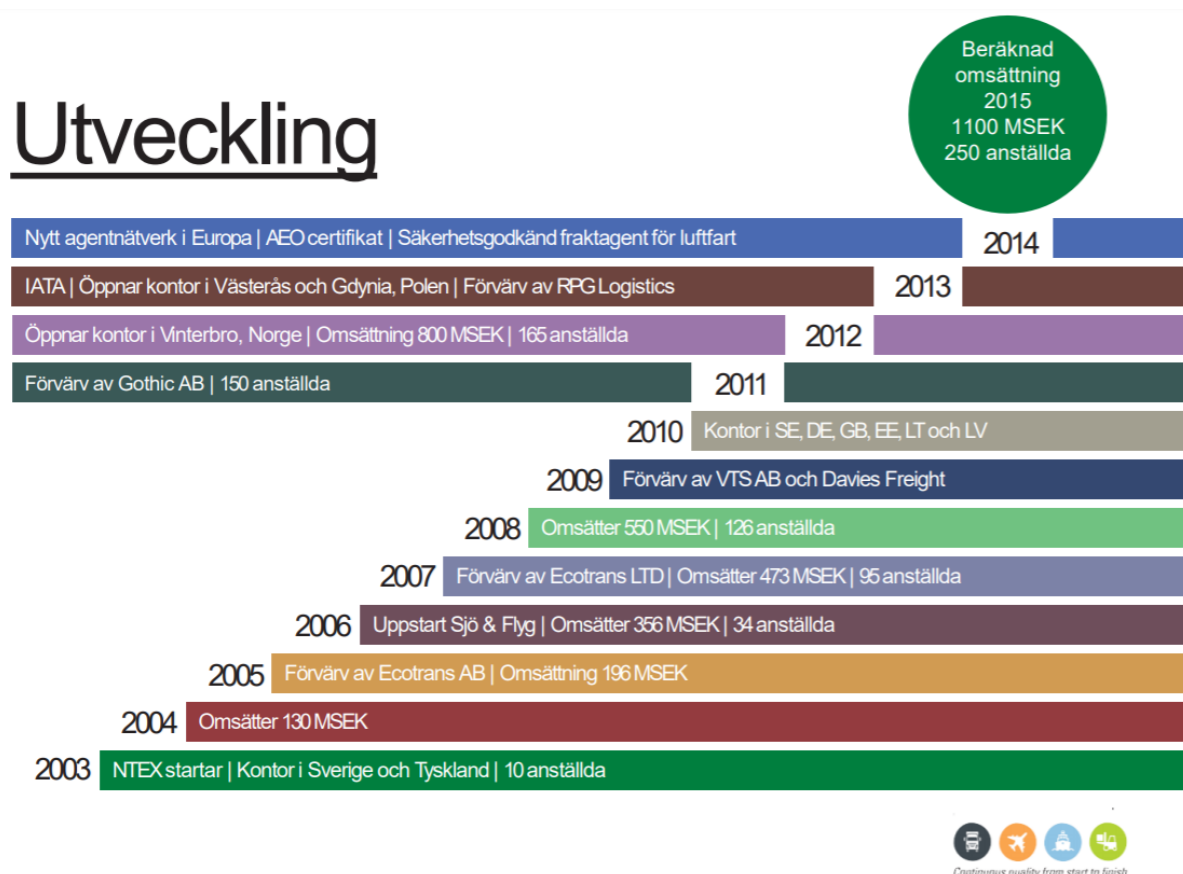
Utveckling

Beräknad omsättning 2015 1100 MSEK 250 anställda

Nytt agentnätverk i Europa | AEO certifikat | Säkerhetsgodkänd fraktagent för luftfart 2014

IATA | Öppnar kontor i Västerås och Gdynia, Polen | Förvärv av RPG Logistics 2013

Öppnar kontor i Vinterbro, Norge | Omsättning 800 MSEK | 165 anställda 2012

Förvärv av Gothic AB | 150 anställda 2011

2010 Kontor i SE, DE, GB, EE, LT och LV

2009 Förvärv av VTS AB och Davies Freight

2008 Omsätter 550 MSEK | 126 anställda

2007 Förvärv av Ecotrans LTD | Omsätter 473 MSEK | 95 anställda

2006 Uppstart Sjö & Flyg | Omsätter 356 MSEK | 34 anställda

2005 Förvärv av Ecotrans AB | Omsättning 196 MSEK

2004 Omsätter 130 MSEK

2003 NTEX startar | Kontor i Sverige och Tyskland | 10 anställda

Continuous quality from start to finish